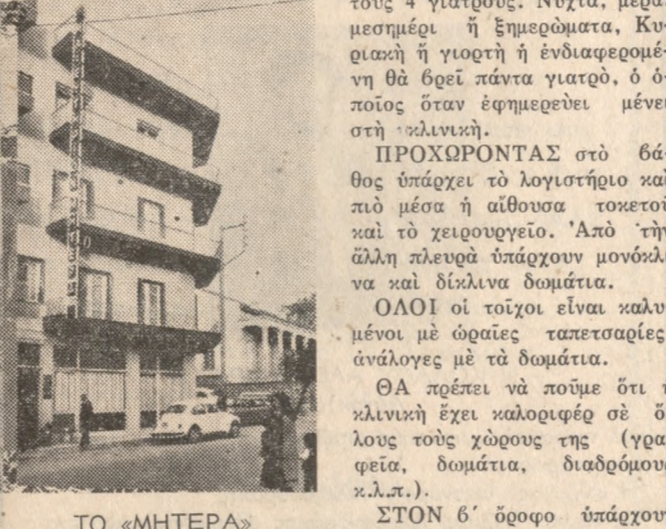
τοὺς 4 γιατρούς. Νύχτα, μέρα, μεσημέρι ἢ ξημερώματα, Κυριακὴ ἢ γιορτὴ ἡ ἐνδιαφερομένη θὰ βρεῖ πάντα γιατρό, ὁ ὁποῖος ὅταν ἐφημερεύει μένει στὴ κλινική.

ΠΡΟΧΩΡΟΝΤΑΣ στὸ βάθος ὑπάρχει τὸ λογιστήριο καὶ πιὸ μέσα ἡ αἴθουσα τοκετοῦ καὶ τὸ χειρουργεῖο. Ἀπὸ τὴν ἄλλη πλευρὰ ὑπάρχουν μονόκλινα καὶ δίκλινα δωμάτια.

ΟΛΟΙ οἱ τοῖχοι εἶναι καλυμμένοι μὲ ὡραῖες ταπετσαρίες ἀνάλογες μὲ τὰ δωμάτια.

ΘΑ πρέπει νὰ ποῦμε ὅτι ἡ κλινικὴ ἔχει καλοριφὲρ σὲ ὅλους τοὺς χώρους της (γραφεῖα, δωμάτια, διαδρόμους κ.λ.π.).

ΣΤΟΝ 6΄ ὄροφο ὑπάρχουν

ΤΟ «ΜΗΤΕΡΑ»